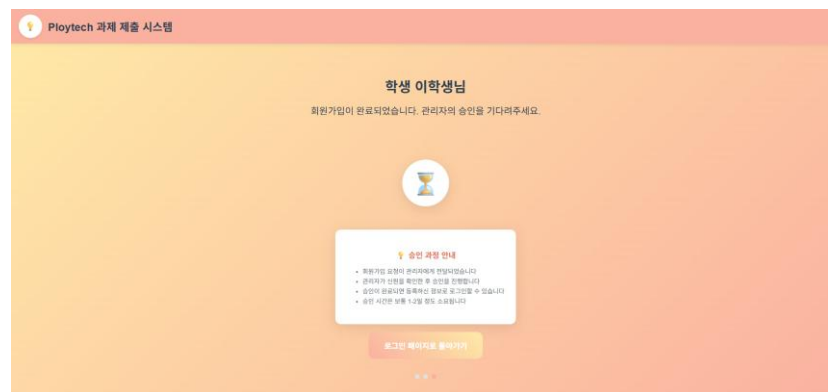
Ploytech 과제 제출 시스템

학생 이학생님

회원가입이 완료되었습니다. 관리자의 승인을 기다려주세요.

승인 과정 안내

• 회원가입 요청이 관리자에게 전달되었습니다
• 관리자가 신청을 확인한 후 승인을 진행합니다
• 승인이 완료되면 등록하신 정보로 로그인할 수 있습니다
• 승인 시간은 보통 1-2일 정도 소요됩니다

로그인 페이지로 돌아가기